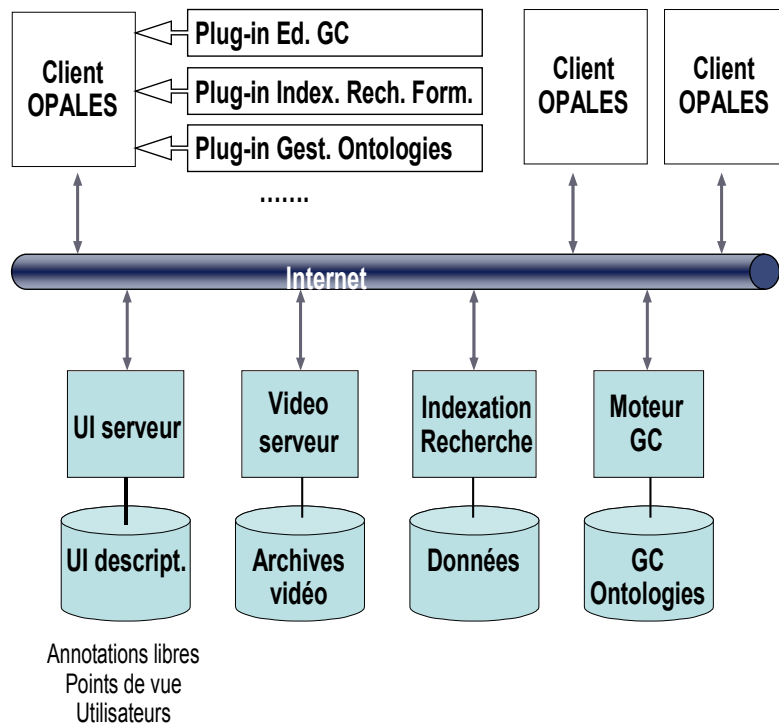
Client OPALES

Plug-in Ed. GC

Plug-in Index. Rech. Form.

Plug-in Gest. Ontologies

.......

Client OPALES

Client OPALES

Internet

UI serveur

Video serveur

Indexation Recherche

Moteur GC

UI descript.

Archives vidéo

Données

GC Ontologies

Annotations libres
Points de vue
Utilisateurs